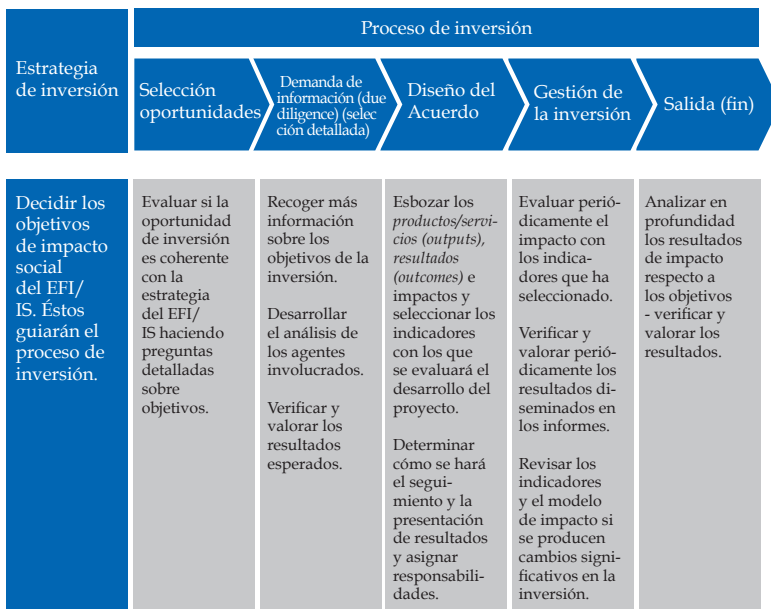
Proceso de inversión

Estrategia de inversión

Selección oportunidades

Demanda de información (due diligence) (selección detallada)

Diseño del Acuerdo

Gestión de la inversión

Salida (fin)

Decidir los objetivos de impacto social del EFI/IS. Éstos guiarán el proceso de inversión.

Evaluar si la oportunidad de inversión es coherente con la estrategia del EFI/IS haciendo preguntas detalladas sobre objetivos.

Recoger más información sobre los objetivos de la inversión.

Desarrollar el análisis de los agentes involucrados.

Verificar y valorar los resultados esperados.

Esbozar los *productos/servicios (outputs), resultados (outcomes)* e impactos y seleccionar los indicadores con los que se evaluará el desarrollo del proyecto.

Determinar cómo se hará el seguimiento y la presentación de resultados y asignar responsabilidades.

Evaluar periódicamente el impacto con los indicadores que ha seleccionado.

Verificar y valorar periódicamente los resultados diseminados en los informes.

Revisar los indicadores y el modelo de impacto si se producen cambios significativos en la inversión.

Analizar en profundidad los resultados de impacto respecto a los objetivos - verificar y valorar los resultados.